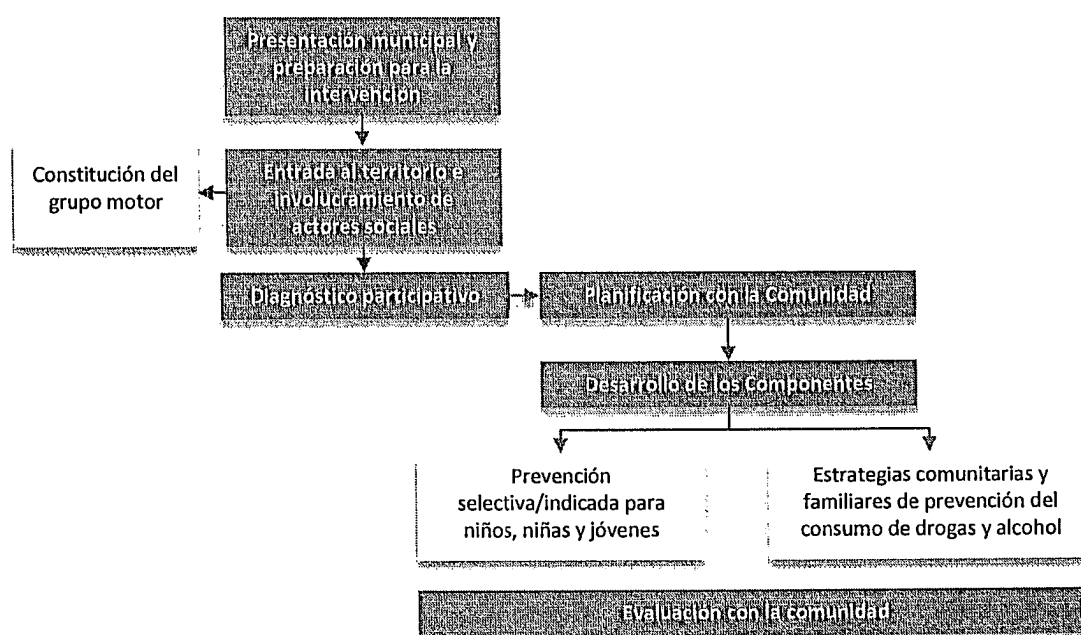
Presentación municipal y preparación para la intervención

Constitución del grupo motor

Entrada al territorio e involucramiento de actores sociales

Diagnóstico participativo

Planificación con la Comunidad

Desarrollo de los Componentes

Prevención selectiva/indicada para niños, niñas y jóvenes

Estrategias comunitarias y familiares de prevención del consumo de drogas y alcohol

Evaluación con la comunidad